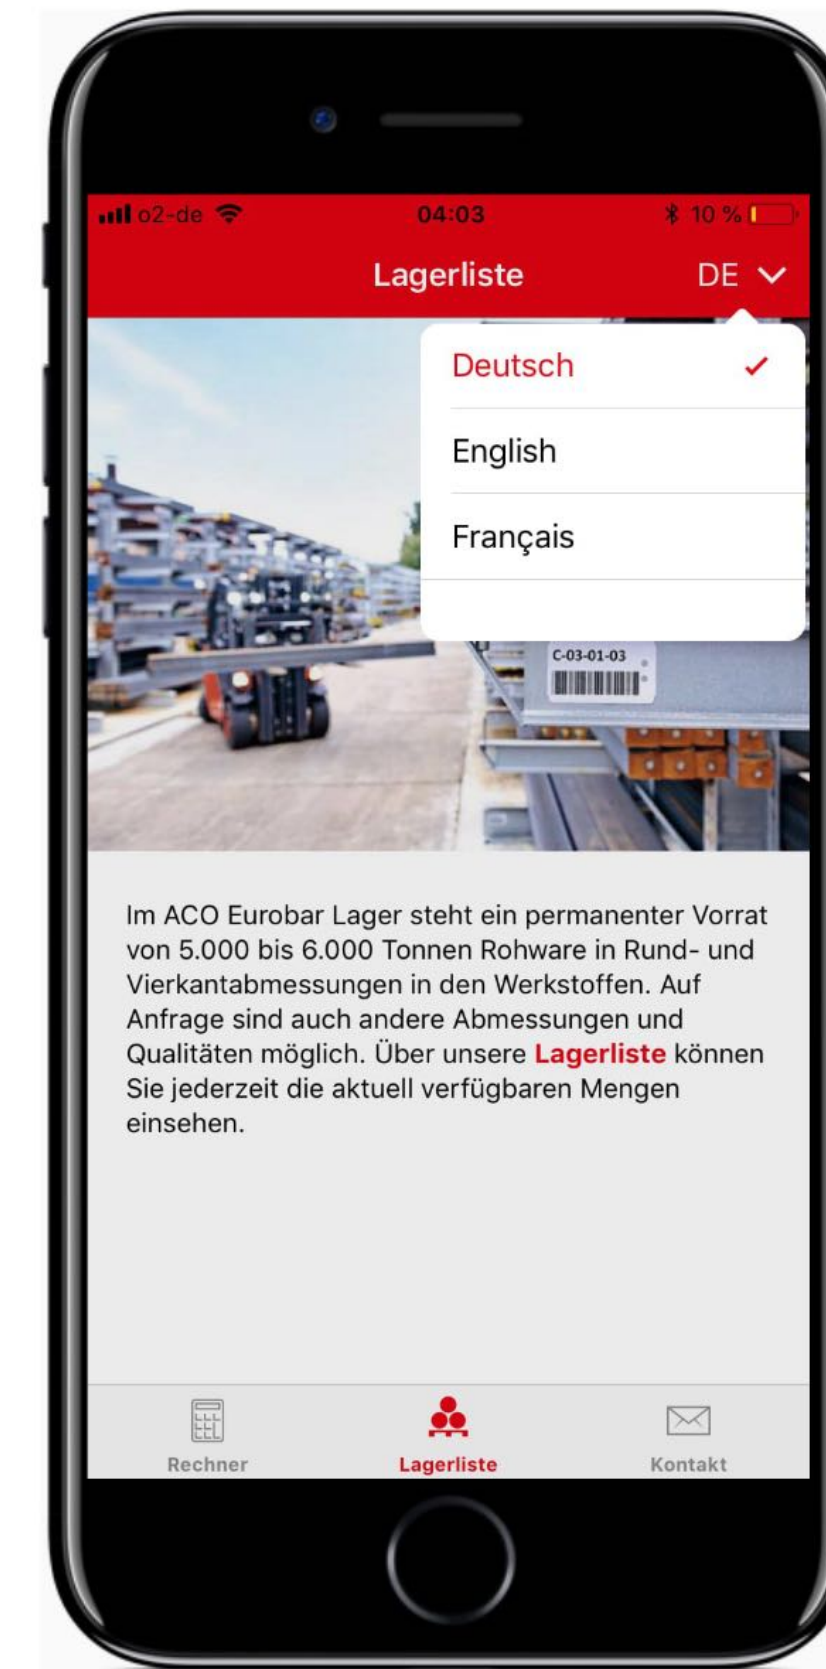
o2-de 04:03 10 %

Lagerliste DE

Deutsch ✓

English

Français

C-03-01-03

Im ACO Eurobar Lager steht ein permanenter Vorrat von 5.000 bis 6.000 Tonnen Rohware in Rund- und Vierkantabmessungen in den Werkstoffen. Auf Anfrage sind auch andere Abmessungen und Qualitäten möglich. Über unsere Lagerliste können Sie jederzeit die aktuell verfügbaren Mengen einsehen.

Rechner Lagerliste Kontakt